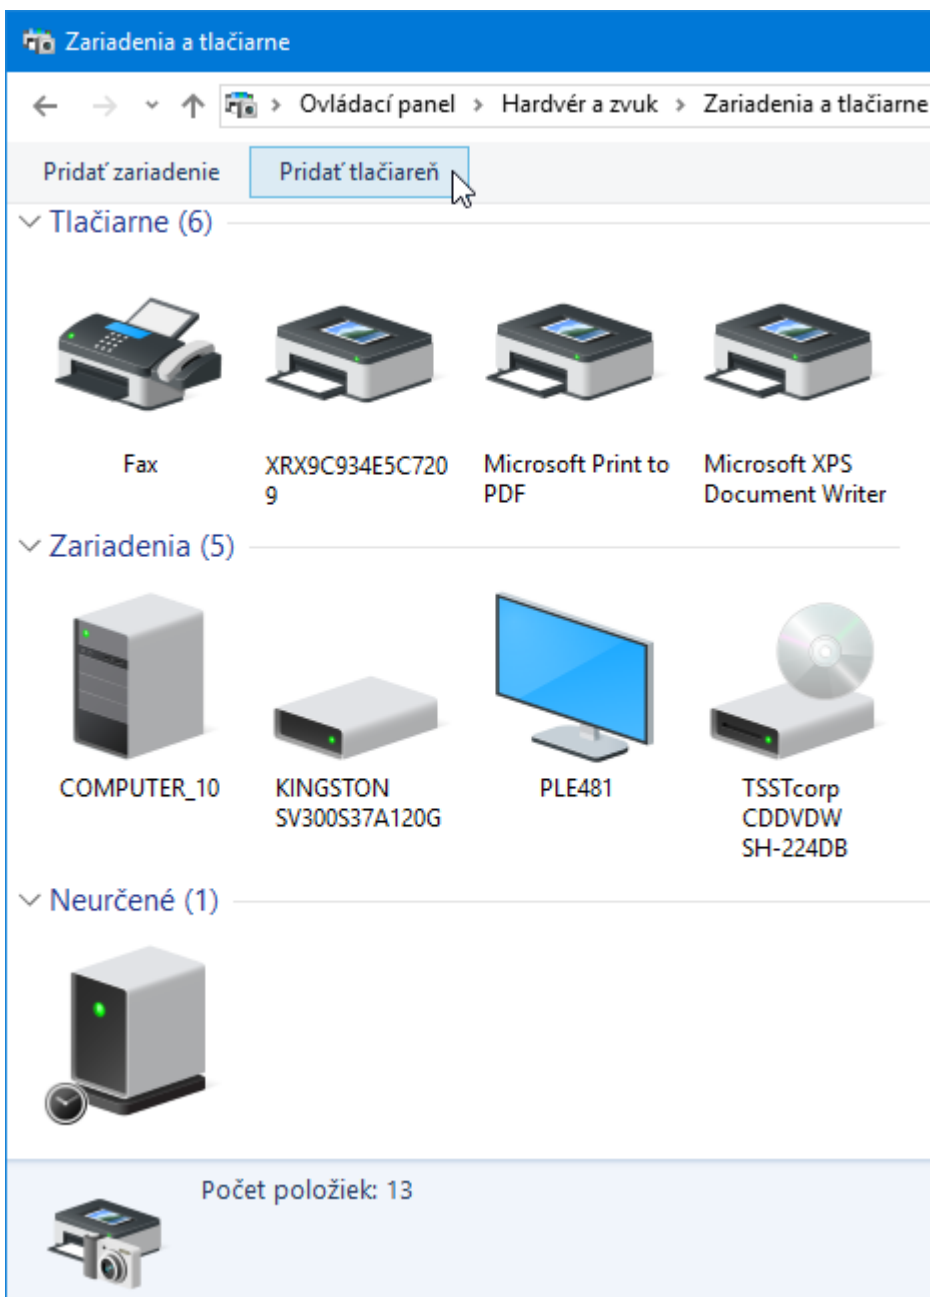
Zariadenia a tlačiarne

Ovládací panel > Hardvér a zvuk > Zariadenia a tlačiarne

Pridať zariadenie

Pridať tlačiareň

Tlačiarne (6)

Fax

XRX9C934E5C7209

Microsoft Print to PDF

Microsoft XPS Document Writer

Zariadenia (5)

COMPUTER_10

KINGSTON SV300S37A120G

PLE481

TSSTcorp CDDVDW SH-224DB

Neurčené (1)

Počet položiek: 13